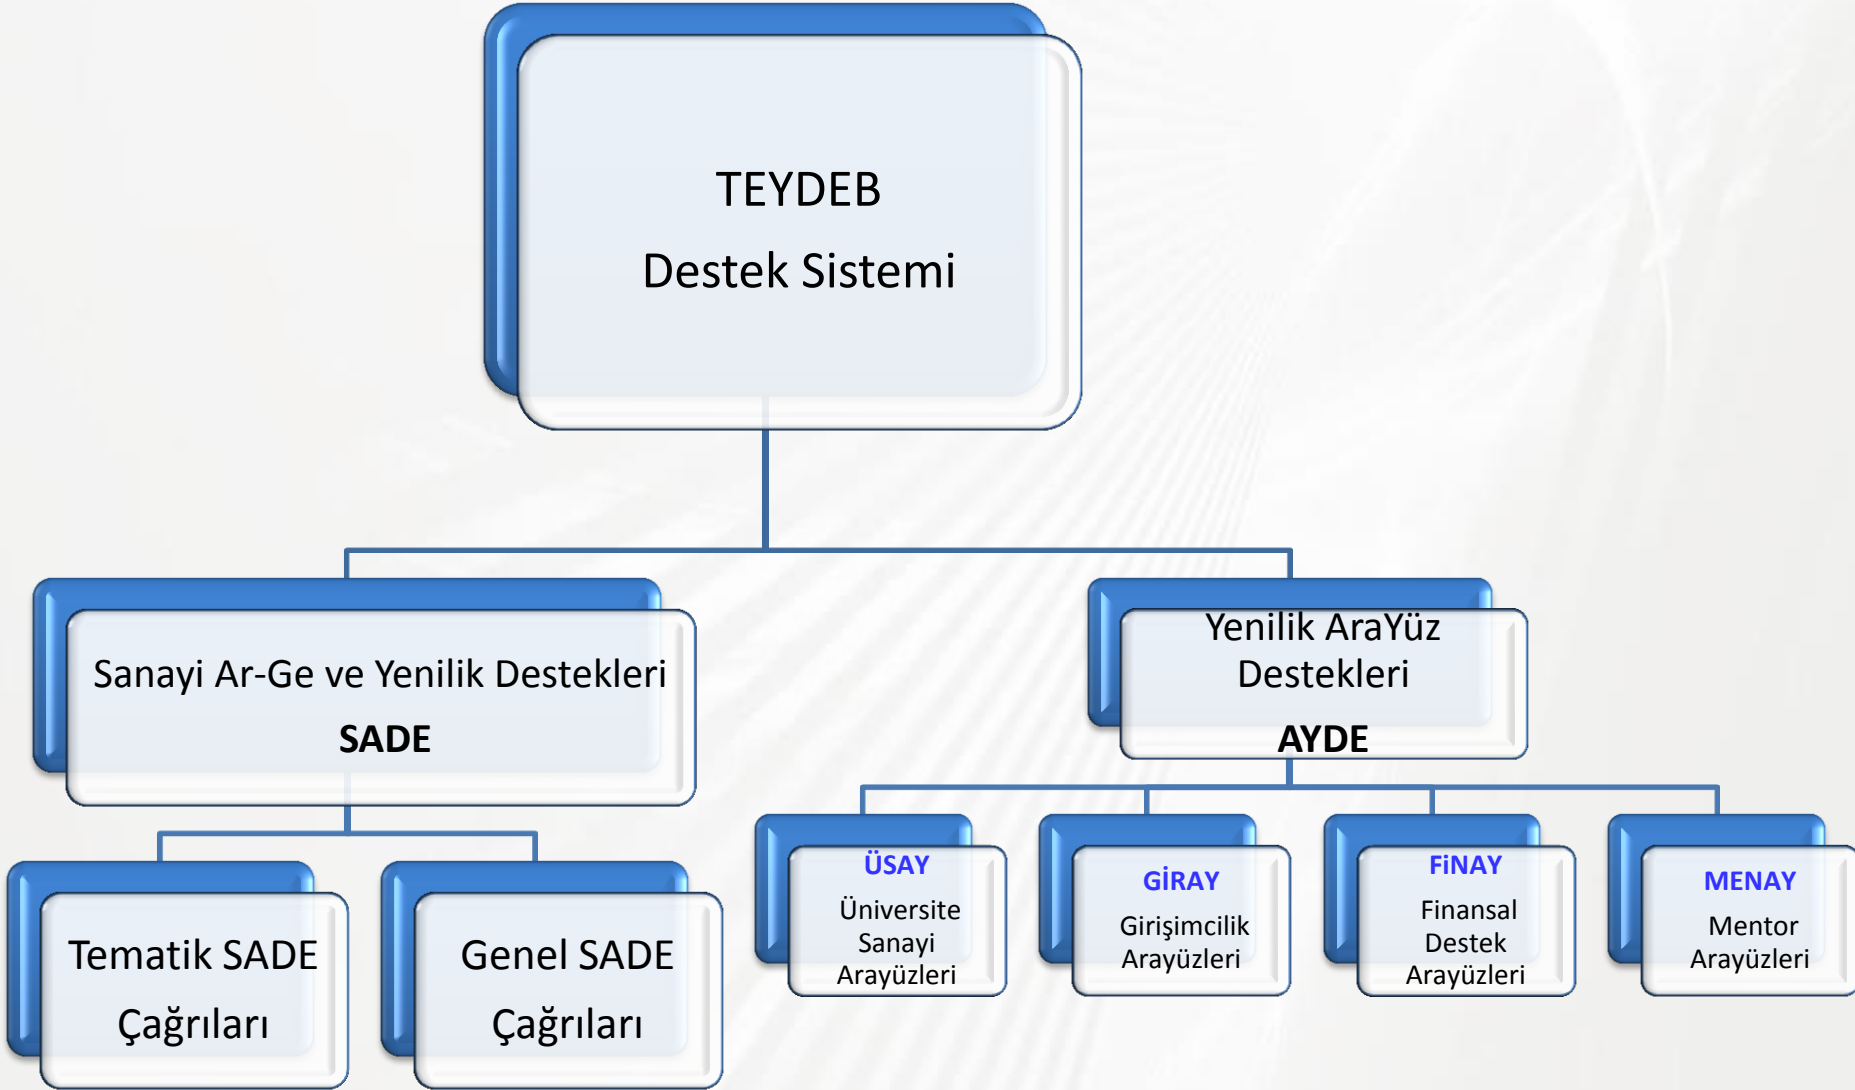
TEYDEB
Destek Sistemi

Sanayi Ar-Ge ve Yenilik Destekleri
SADE

Yenilik AraYüz Destekleri
AYDE

Tematik SADE Çağrıları

Genel SADE Çağrıları

ÜSAY
Üniversite Sanayi Arayüzleri

GİRAY
Girişimcilik Arayüzleri

FiNAY
Finansal Destek Arayüzleri

MENAY
Mentor Arayüzleri